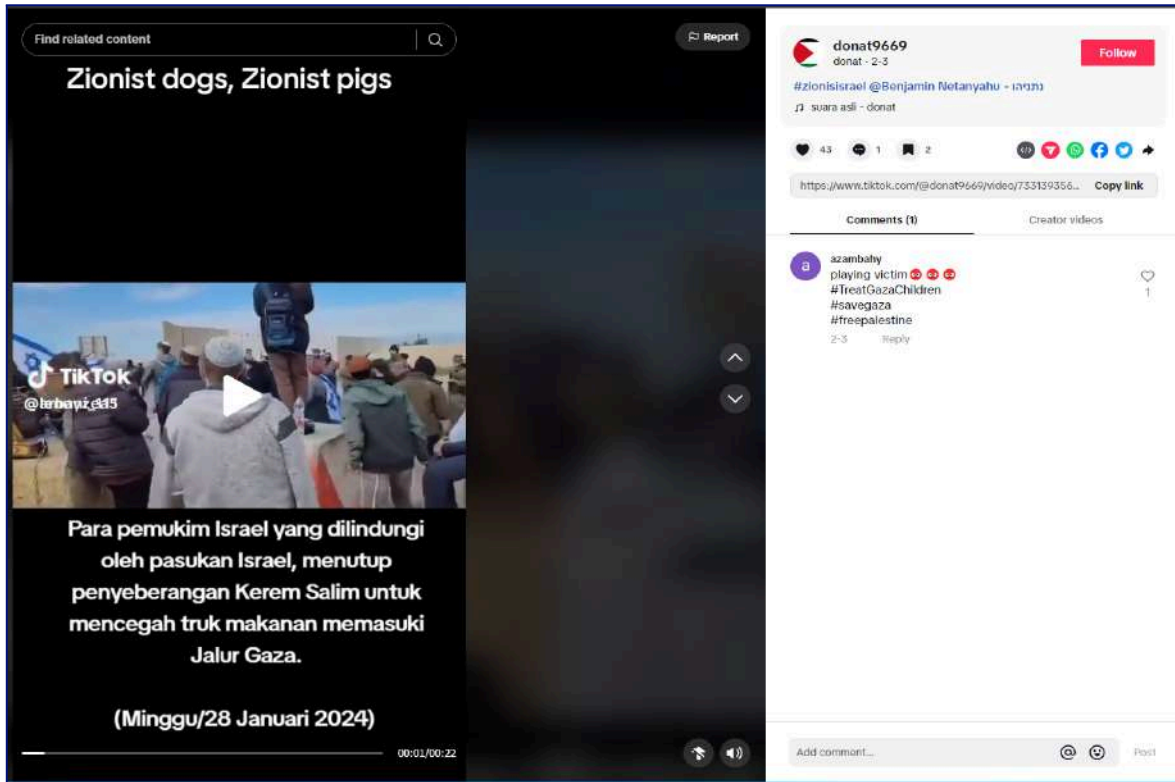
Find related content

Report

Zionist dogs, Zionist pigs

TikTok
@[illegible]

Para pemukim Israel yang dilindungi oleh pasukan Israel, menutup penyeberangan Kerem Salim untuk mencegah truk makanan memasuki Jalur Gaza.

(Minggu/28 Januari 2024)

00:01/00:22

donat9669
donat · 2-3

Follow

#zionisisrael @Benjamin Netanyahu - נתניהו
♫ suara asli - donat

43 1 2

https://www.tiktok.com/@donat9669/video/733139356... Copy link

Comments (1)
Creator videos

azambahy
playing victim
#TreatGazaChildren
#savegaza
#freepalestine
2-3 Reply
1

Add comment...
Post